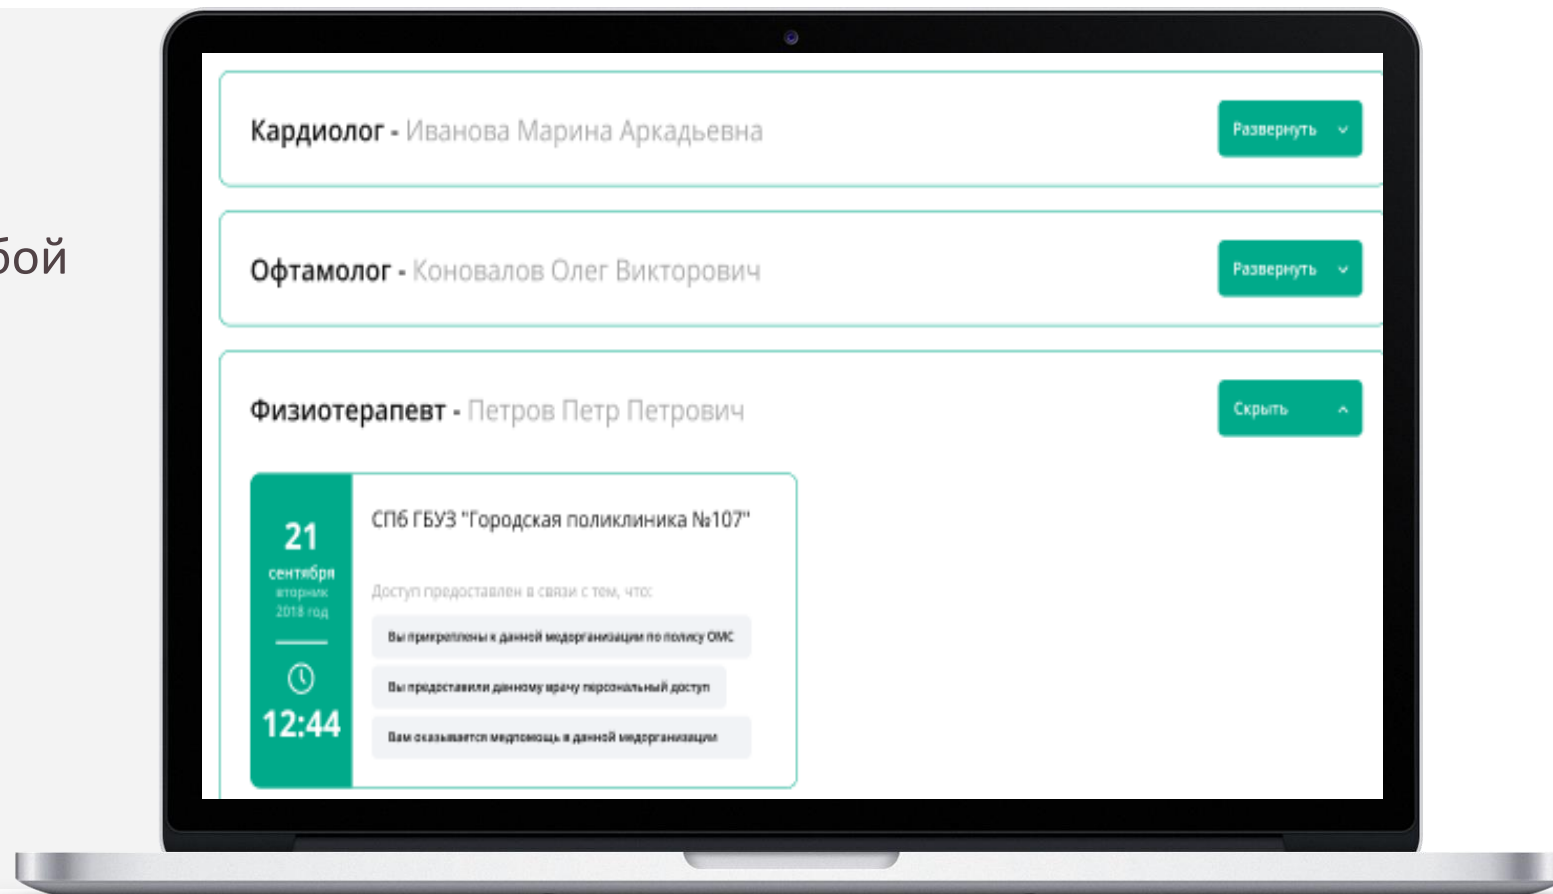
бой

Кардиолог - Иванова Марина Аркадьевна

Развернуть

Офтамолог - Коновалов Олег Викторович

Развернуть

Физиотерапевт - Петров Петр Петрович

Скрыть

21
сентября
вторник
2018 год

12:44

СПб ГБУЗ "Городская поликлиника №107"

Доступ предоставлен в связи с тем, что:

Вы прикреплены к данной медорганизации по полису ОМС

Вы предоставили данному врачу персональный доступ

Вам оказывается медпомощь в данной медорганизации